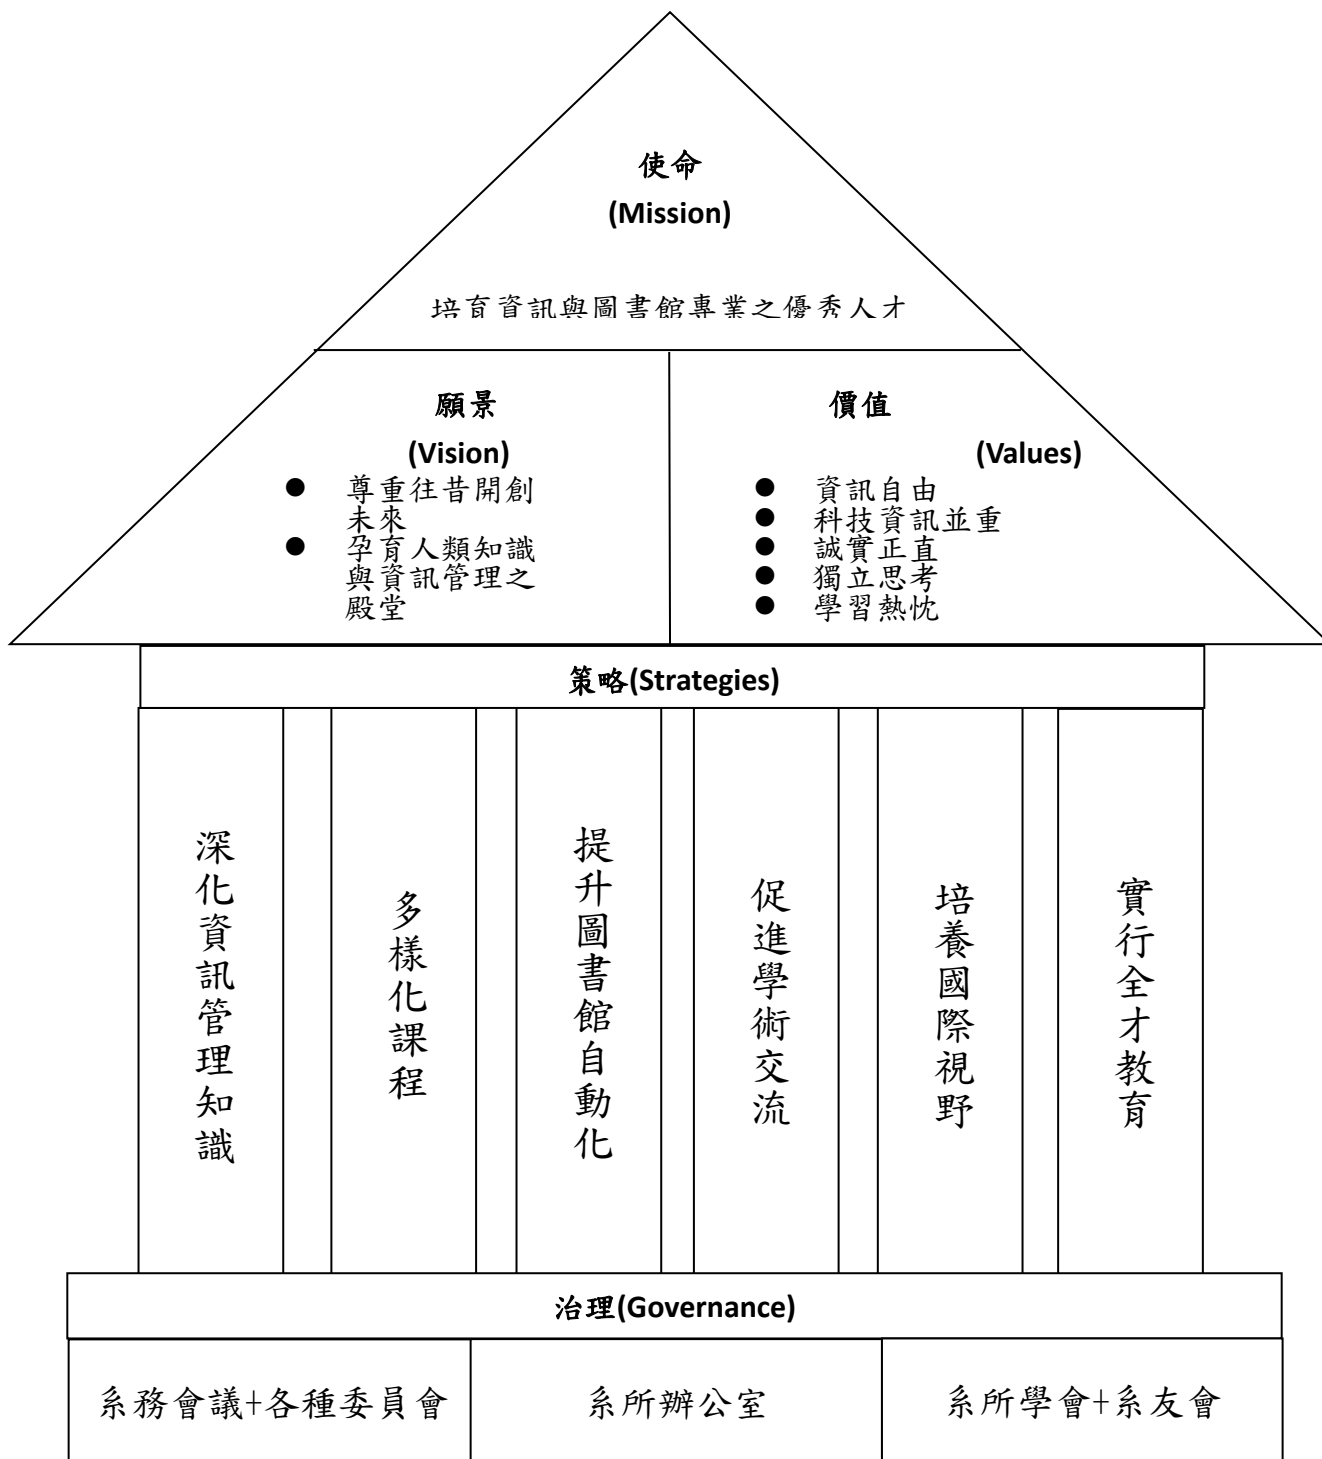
使命
(Mission)

培育資訊與圖書館專業之優秀人才

願景
(Vision)

- 尊重往昔開創未來
- 孕育人類知識與資訊管理之殿堂

價值
(Values)

- 資訊自由
- 科技資訊並重
- 誠實正直
- 獨立思考
- 學習熱忱

策略(Strategies)

深化資訊管理知識

多樣化課程

提升圖書館自動化

促進學術交流

培養國際視野

實行全才教育

治理(Governance)

系務會議+各種委員會

系所辦公室

系所學會+系友會